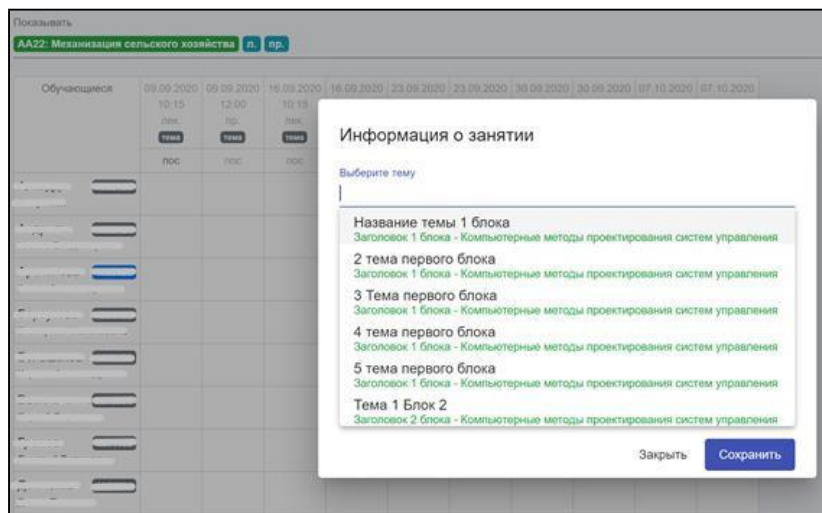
Показывать
АА22: Механизация сельского хозяйства л. пр.

| Обучающиеся | 09.09.2020 10:15 лек. тема | 09.09.2020 12:00 пр. тема | 16.09.2020 10:15 лек. тема | 16.09.2020 | 23.09.2020 | 23.09.2020 | 30.09.2020 | 30.09.2020 | 07.10.2020 | 07.10.2020 |
|---|---|---|---|---|---|---|---|---|---|---|
| | пос | пос | пос | | | | | | | |

Информация о занятии

Выберите тему

Название темы 1 блока
Заголовок 1 блока - Компьютерные методы проектирования систем управления

2 тема первого блока
Заголовок 1 блока - Компьютерные методы проектирования систем управления

3 Тема первого блока
Заголовок 1 блока - Компьютерные методы проектирования систем управления

4 тема первого блока
Заголовок 1 блока - Компьютерные методы проектирования систем управления

5 тема первого блока
Заголовок 1 блока - Компьютерные методы проектирования систем управления

Тема 1 Блок 2
Заголовок 2 блока - Компьютерные методы проектирования систем управления

Закрыть Сохранить